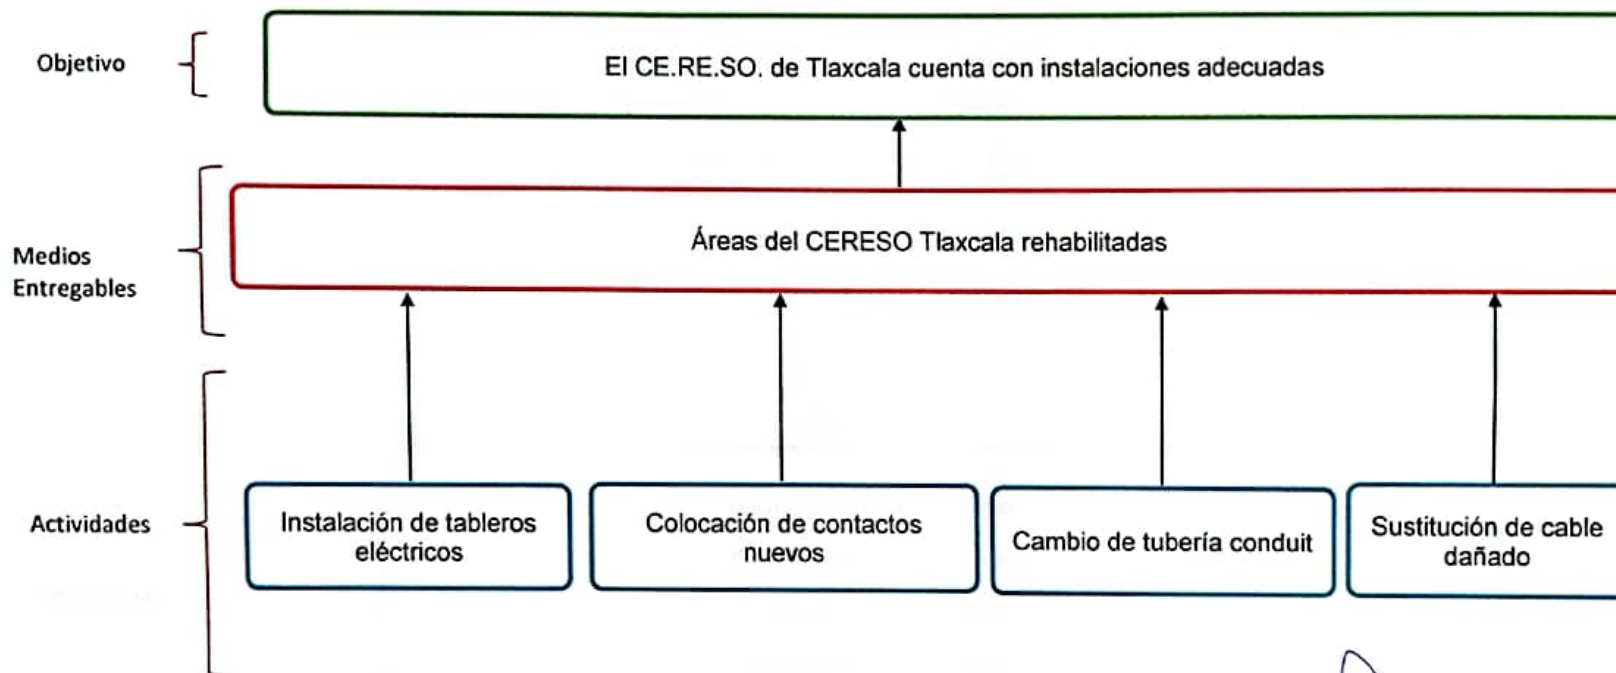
Objetivo

El CE.RE.SO. de Tlaxcala cuenta con instalaciones adecuadas

Medios Entregables

Áreas del CERESO Tlaxcala rehabilitadas

Actividades

Instalación de tableros eléctricos

Colocación de contactos nuevos

Cambio de tubería conduit

Sustitución de cable dañado